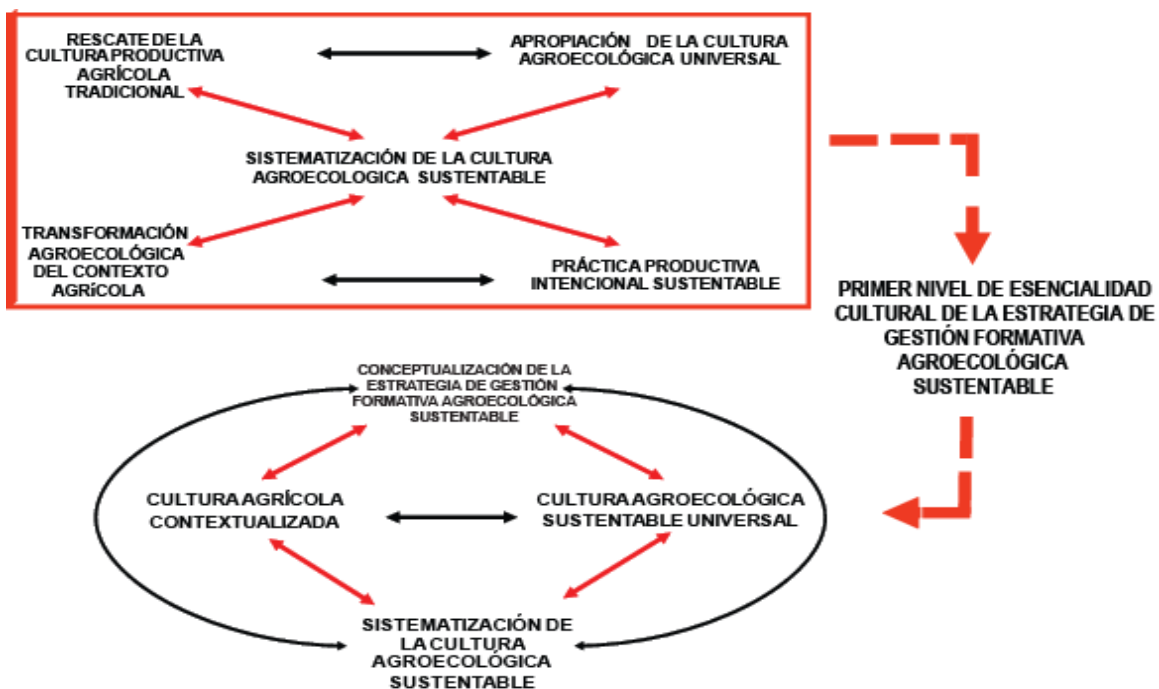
RESCATE DE LA CULTURA PRODUCTIVA AGRÍCOLA TRADICIONAL

APROPIACIÓN DE LA CULTURA AGROECOLÓGICA UNIVERSAL

SISTEMATIZACIÓN DE LA CULTURA AGROECOLOGICA SUSTENTABLE

TRANSFORMACIÓN AGROECOLÓGICA DEL CONTEXTO AGRíCOLA

PRÁCTICA PRODUCTIVA INTENCIONAL SUSTENTABLE

PRIMER NIVEL DE ESENCIALIDAD CULTURAL DE LA ESTRATEGIA DE GESTIÓN FORMATIVA AGROECOLÓGICA SUSTENTABLE

CONCEPTUALIZACIÓN DE LA ESTRATEGIA DE GESTIÓN FORMATIVA AGROECOLÓGICA SUSTENTABLE

CULTURA AGRÍCOLA CONTEXTUALIZADA

CULTURA AGROECOLÓGICA SUSTENTABLE UNIVERSAL

SISTEMATIZACIÓN DE LA CULTURA AGROECOLÓGICA SUSTENTABLE